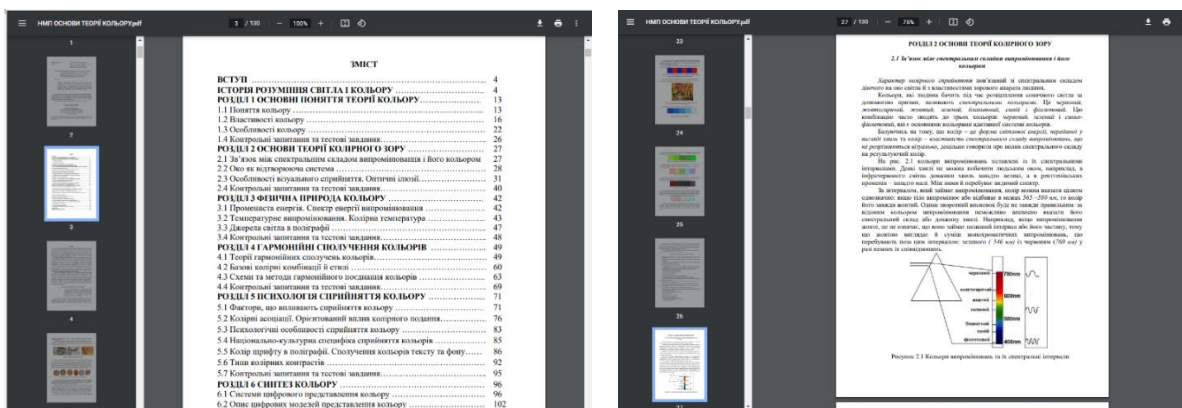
НМП ОСНОВИ ТЕОРІЇ КОЛЬОРУ.pdf 3 / 130 — 100% +

ЗМІСТ

| | |
|---|---|
| ВСТУП | 4 |
| ІСТОРІЯ РОЗУМІННЯ СВІТЛА І КОЛЬОРУ | 4 |
| РОЗДІЛ 1 ОСНОВНІ ПОНЯТТЯ ТЕОРІЇ КОЛЬОРУ | 13 |
| 1.1 Поняття кольору | 13 |
| 1.2 Властивості кольору | 16 |
| 1.3 Особливості кольору | 22 |
| 1.4 Контрольні запитання та тестові завдання | 26 |
| РОЗДІЛ 2 ОСНОВИ ТЕОРІЇ КОЛІРНОГО ЗОРУ | 27 |
| 2.1 Зв'язок між спектральним складом випромінювання і його кольором | 27 |
| 2.2 Око як відтворююча система | 28 |
| 2.3 Особливості візуального сприйняття. Оптичні ілюзії | 31 |
| 2.4 Контрольні запитання та тестові завдання | 40 |
| РОЗДІЛ 3 ФІЗИЧНА ПРИРОДА КОЛЬОРУ | 42 |
| 3.1 Променева енергія. Спектр енергії випромінювання | 42 |
| 3.2 Температурне випромінювання. Колірна температура | 43 |
| 3.3 Джерела світла в поліграфії | 47 |
| 3.4 Контрольні запитання та тестові завдання | 48 |
| РОЗДІЛ 4 ГАРМОНІЙНІ СПОЛУЧЕННЯ КОЛЬОРІВ | 49 |
| 4.1 Теорії гармонійних сполучень кольорів | 49 |
| 4.2 Базові колірні комбінації й стилі | 60 |
| 4.3 Схеми та методи гармонійного поєднання кольорів | 63 |
| 4.4 Контрольні запитання та тестові завдання | 69 |
| РОЗДІЛ 5 ПСИХОЛОГІЯ СПРИЙНЯТТЯ КОЛЬОРУ | 71 |
| 5.1 Фактори, що впливають на сприйняття кольору | 71 |
| 5.2 Колірні асоціації. Орієнтований вплив кольорового подання | 76 |
| 5.3 Психологічні особливості сприйняття кольору | 83 |
| 5.4 Національно-культурна специфіка сприйняття кольорів | 85 |
| 5.5 Колір шрифту в поліграфії. Сполучення кольорів тексту та фону | 86 |
| 5.6 Типи колірних контрастів | 92 |
| 5.7 Контрольні запитання та тестові завдання | 95 |
| РОЗДІЛ 6 СИНТЕЗ КОЛЬОРУ | 96 |
| 6.1 Системи цифрового представлення кольору | 96 |
| 6.2 Опис цифрових моделей представлення кольору | 102 |

НМП ОСНОВИ ТЕОРІЇ КОЛЬОРУ.pdf 27 / 130 — 76% +

РОЗДІЛ 2 ОСНОВИ ТЕОРІЇ КОЛІРНОГО ЗОРУ

2.1 Зв'язок між спектральним складом випромінювання і його кольором

Характер колірного сприйняття зв'язаний зі спектральним складом діючого на око світла й з властивостями зорового апарата людини.

Кольори, які людина бачить під час розщеплення сонячного світла за допомогою призми, називають спектральними кольорами. Це червоний, помаранчевий, жовтий, зелений, блакитний, синій і фіолетовий. Цю комбінацію часто зводять до трьох кольорів: червоний, зелений і синьо-фіолетовий, які є основними кольорами адитивної системи кольорів.

Безумовно, на тому, що колір – це форма світлової енергії, перетвореної у вигляді хвиль та колір – властивість спектрального складу випромінювань, що не розрізняються візуально, доцільно говорити про вплив спектрального складу на результуючий колір.

На рис. 2.1 кольори випромінювань зіставлені із їх спектральними інтервалами. Довгі хвилі не викликають подразнень ока, наприклад, з інфрачервоного світла довжини хвиль занадто великі, а в ультрафіолетових променях – занадто малі. Між ними й перебуває видимий спектр.

За інтервалом, який займає випромінювання, колір можна вказати цілком однозначно: якщо тіло випромінює або відбиває в межах 565 –580 нм, то колір його завжди жовтий. Однак зворотний висновок буде не завжди правильним: за відомим кольором випромінювання неможливо однозначно вказати його спектральний склад або довжину хвилі. Наприклад, якщо випромінювання жовте, це не означає, що воно займає названий інтервал або його частину, тому що жовтим виглядає й суміш монохроматичних випромінювань, що перебувають поза цим інтервалом: зеленого (546 нм) і червоного (760 нм) у різних кількісних їх співвідношеннях.

червоний 780nm
помаранчевий
жовтий 600nm
зелений 550nm
блакитний
синій
фіолетовий 400nm

Рисунок 2.1 Кольори випромінювань та їх спектральні інтервали